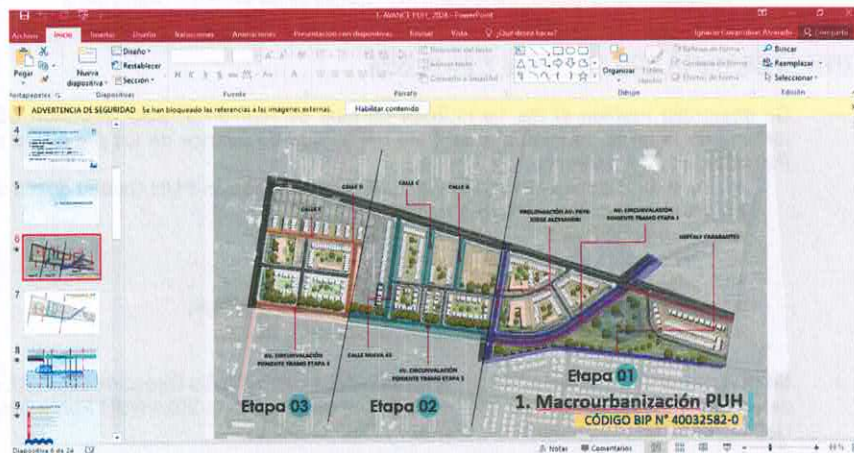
1. AVANCE PUH_2024 - PowerPoint

Archivo Inicio Insertar Diseño Transiciones Animaciones Presentación con diapositivas Revisar Vista ¿Qué desea hacer?

Pegar Nueva diapositiva Diseño Restablecer Sección Portapapeles Diapositivas Fuente Párrafo Organizar Dibujo Buscar Reemplazar Seleccionar Edición

ADVERTENCIA DE SEGURIDAD Se han bloqueado las referencias a las imágenes externas. Habilitar contenido

4
5
6
7
8
9

CALLE D
CALLE C
CALLE B
CALLE F
PROLONGACIÓN AV. PEPE VERA ALEXANDRI
AV. CIRCUNVALACIÓN PONIENTE TRAMO ETAPA 1
ABEDALE PARAMANTIDO
AV. CIRCUNVALACIÓN PONIENTE TRAMO ETAPA 3
CALLE NUEVA 02
AV. CIRCUNVALACIÓN PONIENTE TRAMO ETAPA 2

Etapa 01
Etapa 02
Etapa 03

1. Macrourbanización PUH
CÓDIGO BIP N° 40032582-0

Diapositiva 6 de 24 Notas Comentarios